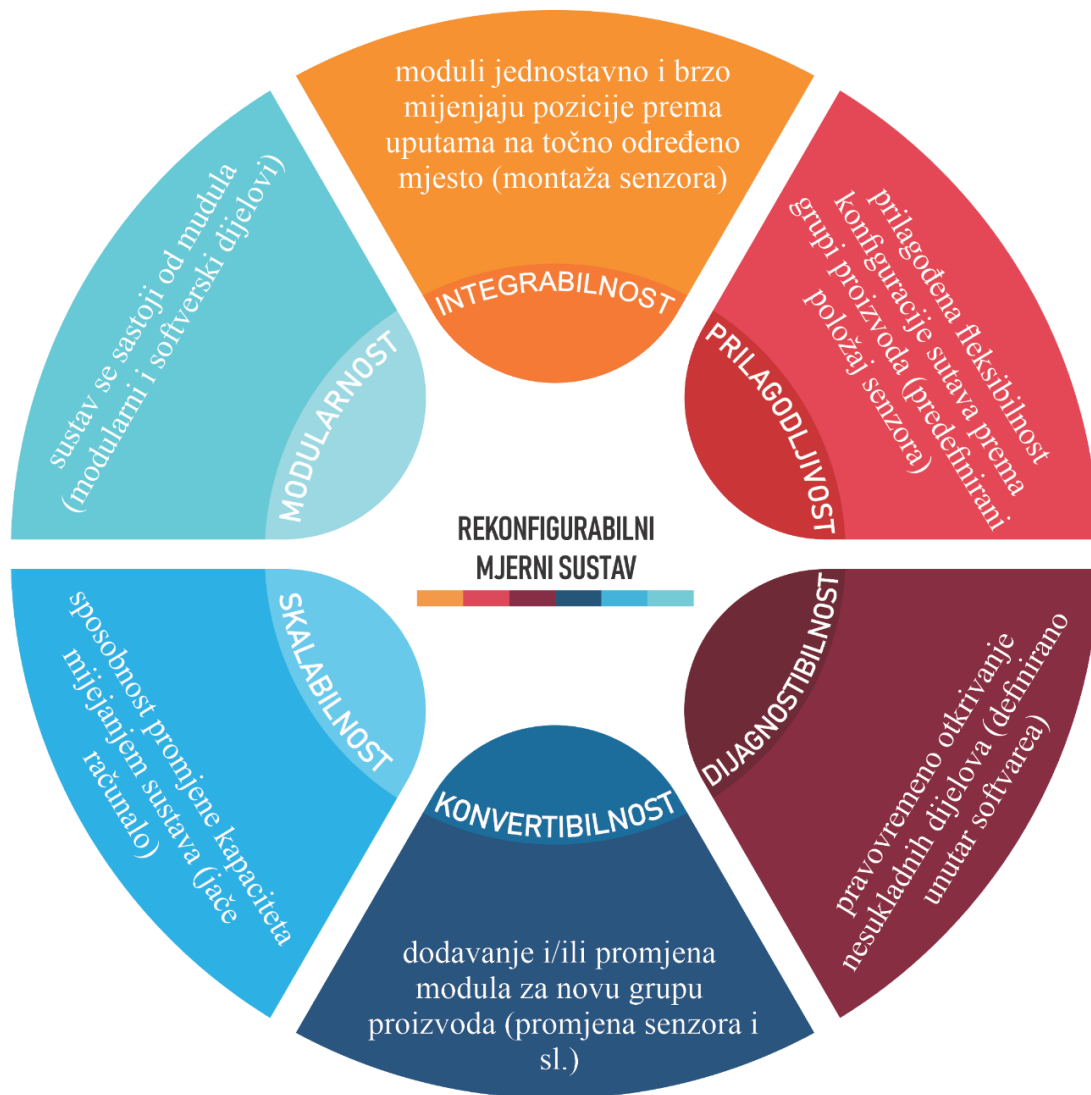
moduli jednostavno i brzo mijenjaju pozicije prema uputama na točno određeno mjesto (montaža senzora)

INTEGRABILNOST

prilagođena fleksibilnost konfiguracije sutava prema grupi proizvoda (predefinirani položaj senzora)

PRILAGODLJIVOST

sustav se sastoji od mudula (modularni i softverski dijelovi)

MODULARNOST

REKONFIGURABILNI MJERNI SUSTAV

SKALABILNOST

sposobnost promjene kapaciteta mijejanjem sustava (jače računalo)

DIJAGNOSTIBILNOST

pravovremeno otkrivanje nesukladnih dijelova (definirano unutar softvarea)

KONVERTIBILNOST

dodavanje i/ili promjena modula za novu grupu proizvoda (promjena senzora i sl.)